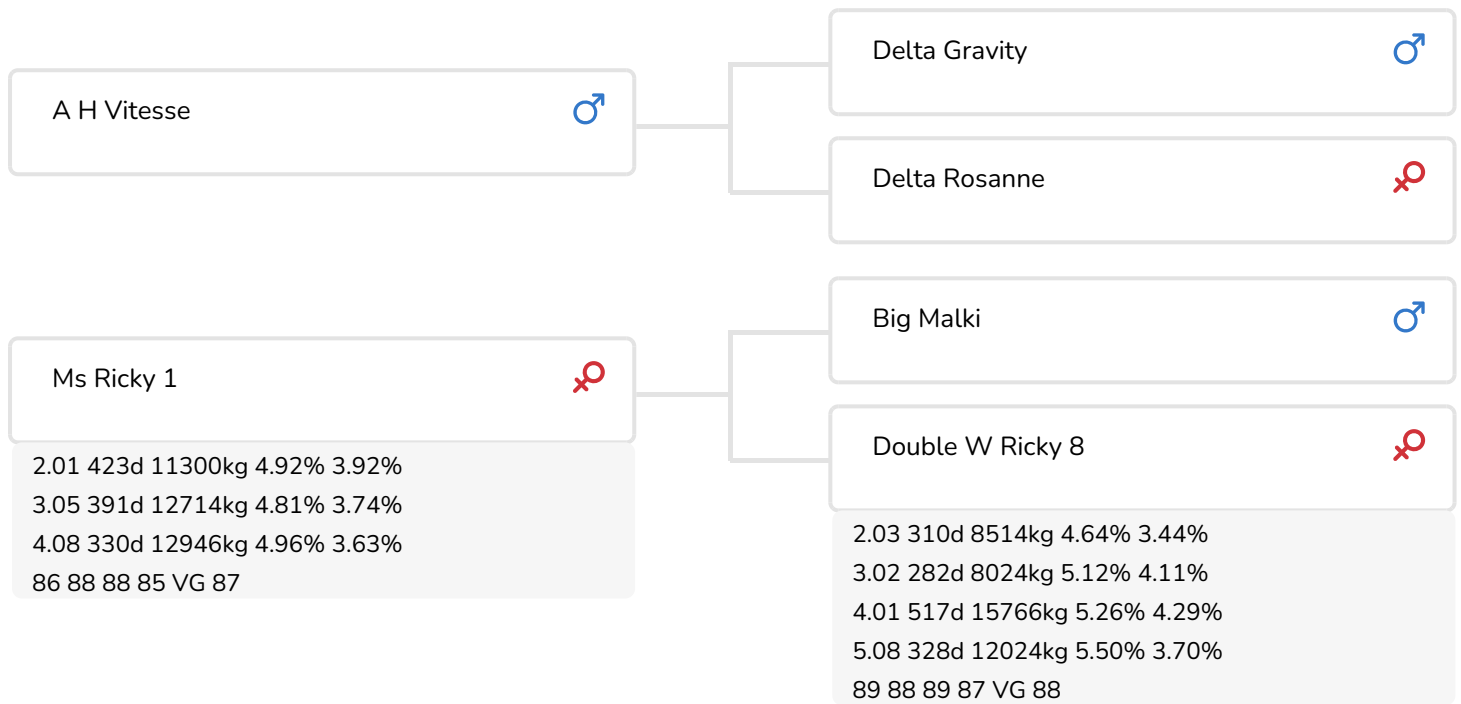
A H Vitesse ♂

Delta Gravity ♂

Delta Rosanne ♀

Ms Ricky 1 ♀

2.01 423d 11300kg 4.92% 3.92%
3.05 391d 12714kg 4.81% 3.74%
4.08 330d 12946kg 4.96% 3.63%
86 88 88 85 VG 87

Big Malki ♂

Double W Ricky 8 ♀

2.03 310d 8514kg 4.64% 3.44%
3.02 282d 8024kg 5.12% 4.11%
4.01 517d 15766kg 5.26% 4.29%
5.08 328d 12024kg 5.50% 3.70%
89 88 89 87 VG 88